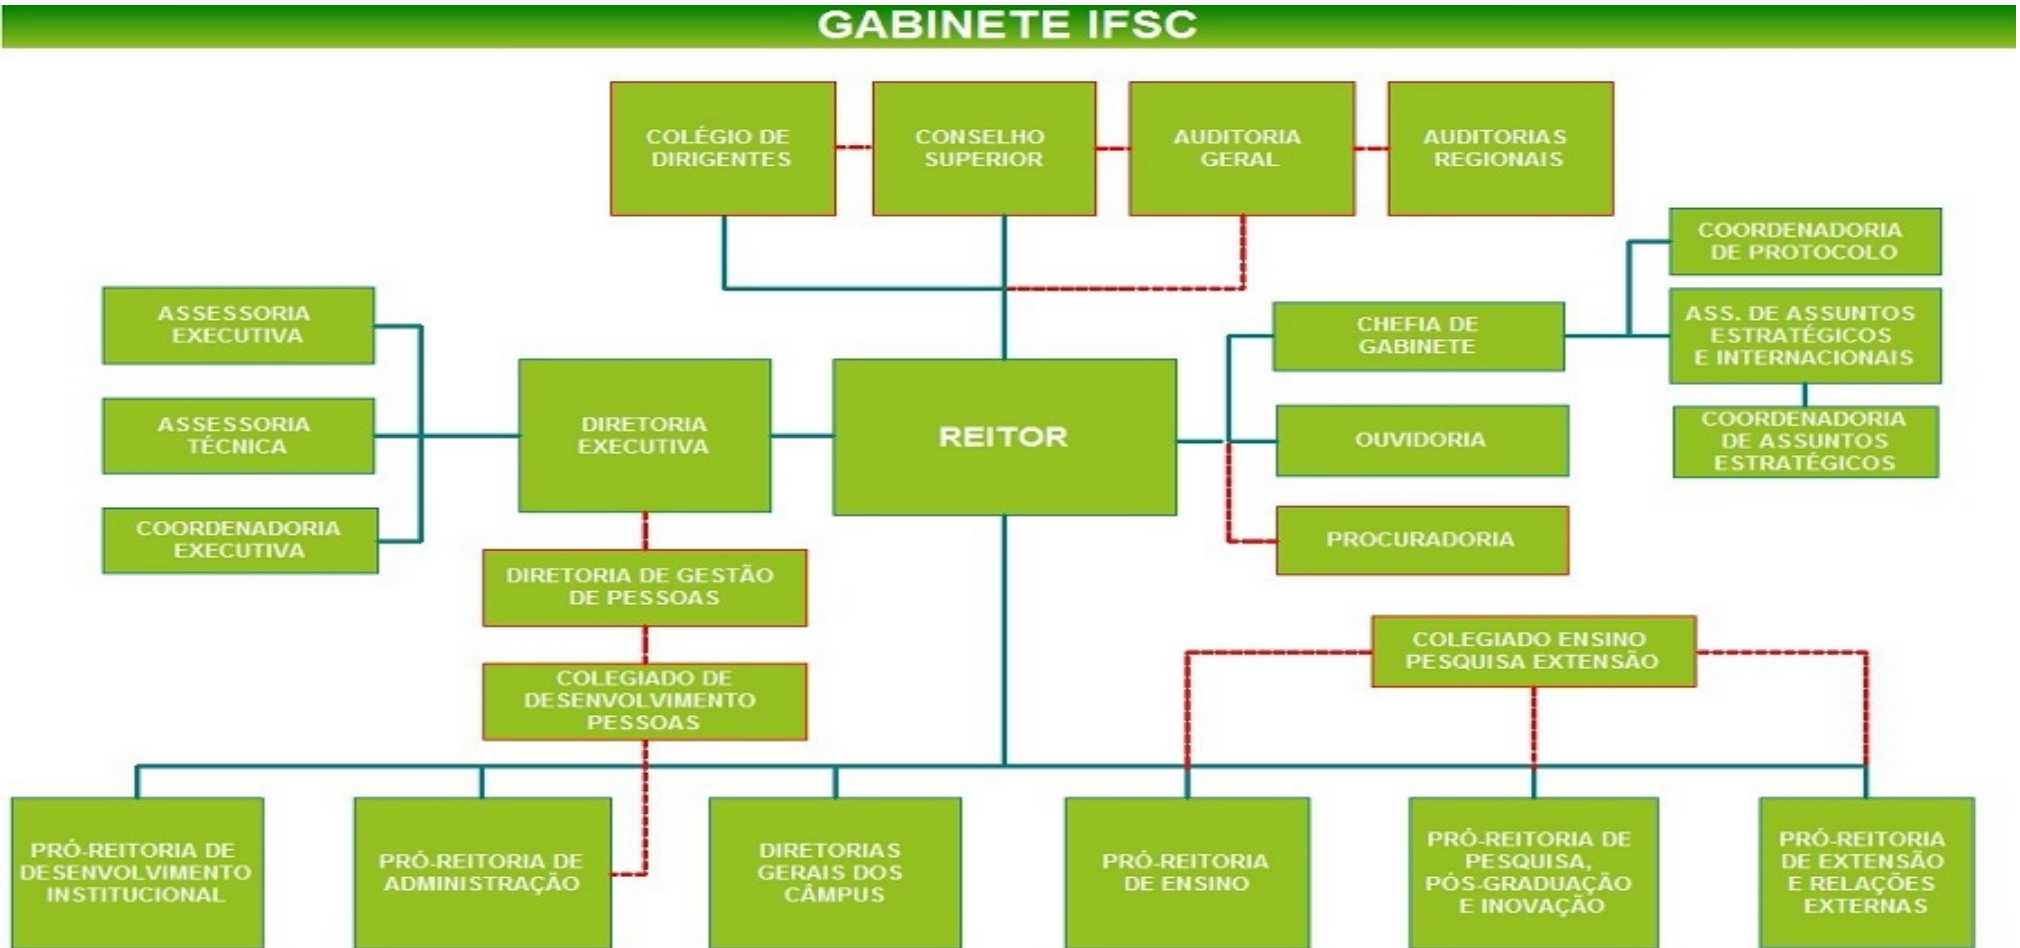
GABINETE IFSC

COLÉGIO DE DIRIGENTES

CONSELHO SUPERIOR

AUDITORIA GERAL

AUDITORIAS REGIONAIS

COORDENADORIA DE PROTOCOLO

ASSESSORIA EXECUTIVA

CHEFIA DE GABINETE

ASS. DE ASSUNTOS ESTRATÉGICOS E INTERNACIONAIS

ASSESSORIA TÉCNICA

DIRETORIA EXECUTIVA

REITOR

OUVIDORIA

COORDENADORIA DE ASSUNTOS ESTRATÉGICOS

COORDENADORIA EXECUTIVA

PROCURADORIA

DIRETORIA DE GESTÃO DE PESSOAS

COLEGIADO ENSINO PESQUISA EXTENSÃO

COLEGIADO DE DESENVOLVIMENTO PESSOAS

PRÓ-REITORIA DE DESENVOLVIMENTO INSTITUCIONAL

PRÓ-REITORIA DE ADMINISTRAÇÃO

DIRETORIAS GERAIS DOS CÂMPUS

PRÓ-REITORIA DE ENSINO

PRÓ-REITORIA DE PESQUISA, PÓS-GRADUAÇÃO E INOVAÇÃO

PRÓ-REITORIA DE EXTENSÃO E RELAÇÕES EXTERNAS